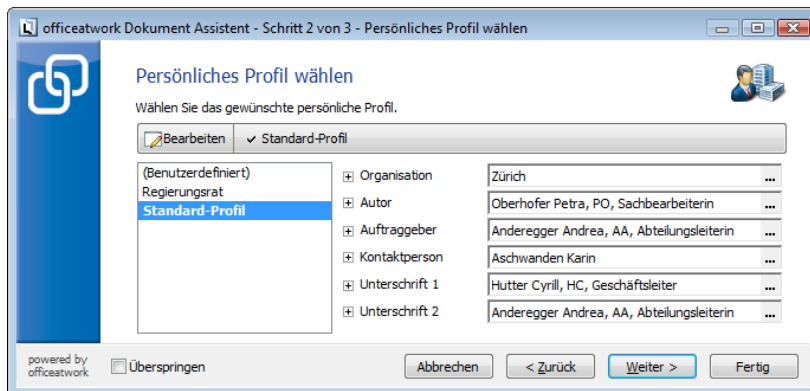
officeatwork Dokument Assistent - Schritt 2 von 3 - Persönliches Profil wählen

Persönliches Profil wählen

Wählen Sie das gewünschte persönliche Profil.

Bearbeiten ✓ Standard-Profil

(Benutzerdefiniert)
Regierungsrat
Standard-Profil

| | | |
|---|---|---|
| ⊞ Organisation | Zürich | ... |
| ⊞ Autor | Oberhofer Petra, PO, Sachbearbeiterin | ... |
| ⊞ Auftraggeber | Anderegger Andrea, AA, Abteilungsleiterin | ... |
| ⊞ Kontaktperson | Aschwanden Karin | ... |
| ⊞ Unterschrift 1 | Hutter Cyrill, HC, Geschäftsleiter | ... |
| ⊞ Unterschrift 2 | Anderegger Andrea, AA, Abteilungsleiterin | ... |

powered by officeatwork

Überspringen

Abbrechen

< Zurück

Weiter >

Fertig